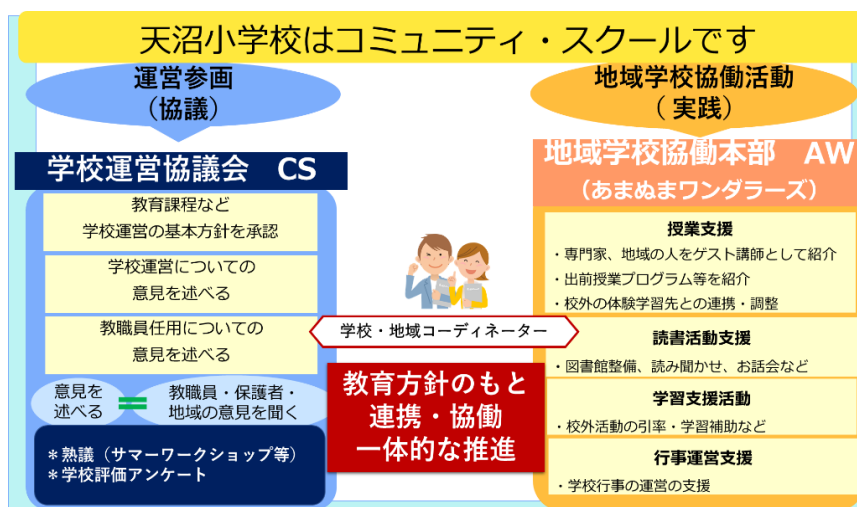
天沼小学校はコミュニティ・スクールです

運営参画
（協議）

学校運営協議会　CS

教育課程など
学校運営の基本方針を承認

学校運営についての
意見を述べる

教職員任用についての
意見を述べる

意見を
述べる ＝ 教職員・保護者・
地域の意見を聞く

＊熟議（サマーワークショップ等）
＊学校評価アンケート

学校・地域コーディネーター

教育方針のもと
連携・協働
一体的な推進

地域学校協働活動
（実践）

地域学校協働本部　AW
（あまぬまワンダラーズ）

授業支援
・専門家、地域の人をゲスト講師として紹介
・出前授業プログラム等を紹介
・校外の体験学習先との連携・調整

読書活動支援
・図書館整備、読み聞かせ、お話会など

学習支援活動
・校外活動の引率・学習補助など

行事運営支援
・学校行事の運営の支援